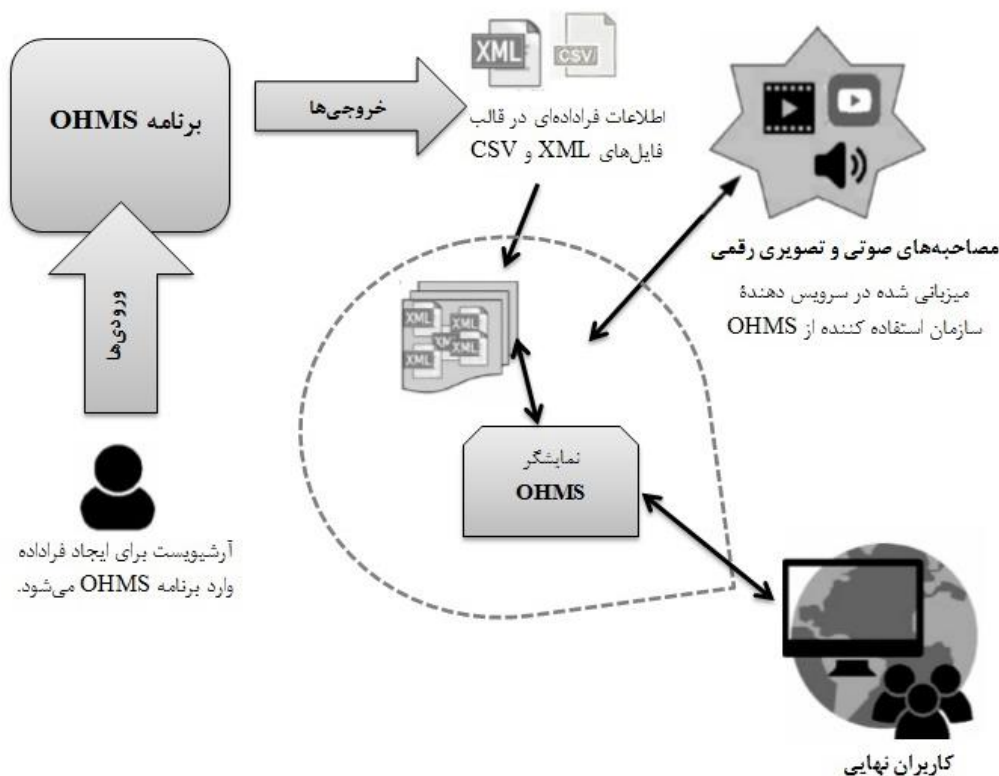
برنامه OHMS

خروجی‌ها

XML

CSV

اطلاعات فراداده‌ای در قالب فایل‌های XML و CSV

مصاحبه‌های صوتی و تصویری رقمی

میزبانی شده در سرویس دهندهٔ سازمان استفاده کننده از OHMS

ورودی‌ها

XML

XML

XML

XML

XML

نمایشگر OHMS

آرشیویست برای ایجاد فراداده وارد برنامه OHMS می‌شود.

کاربران نهایی